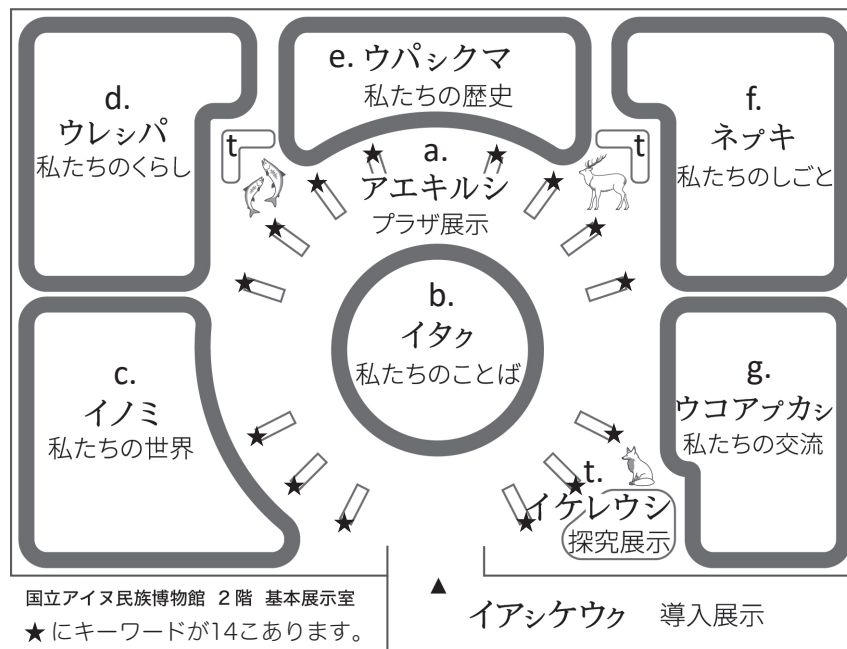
e. ウパシクマ
私たちの歴史

d.
ウレシパ
私たちのくらし

t

a.
アエキルシ
プラザ展示

t

f.
ネプキ
私たちのしごと

b.
イタク
私たちのことば

c.
イノミ
私たちの世界

g.
ウコアプカシ
私たちの交流

t.
イケレウシ
探究展示

国立アイヌ民族博物館 2階 基本展示室
★にキーワードが14こあります。

▲
イアシケウク 導入展示